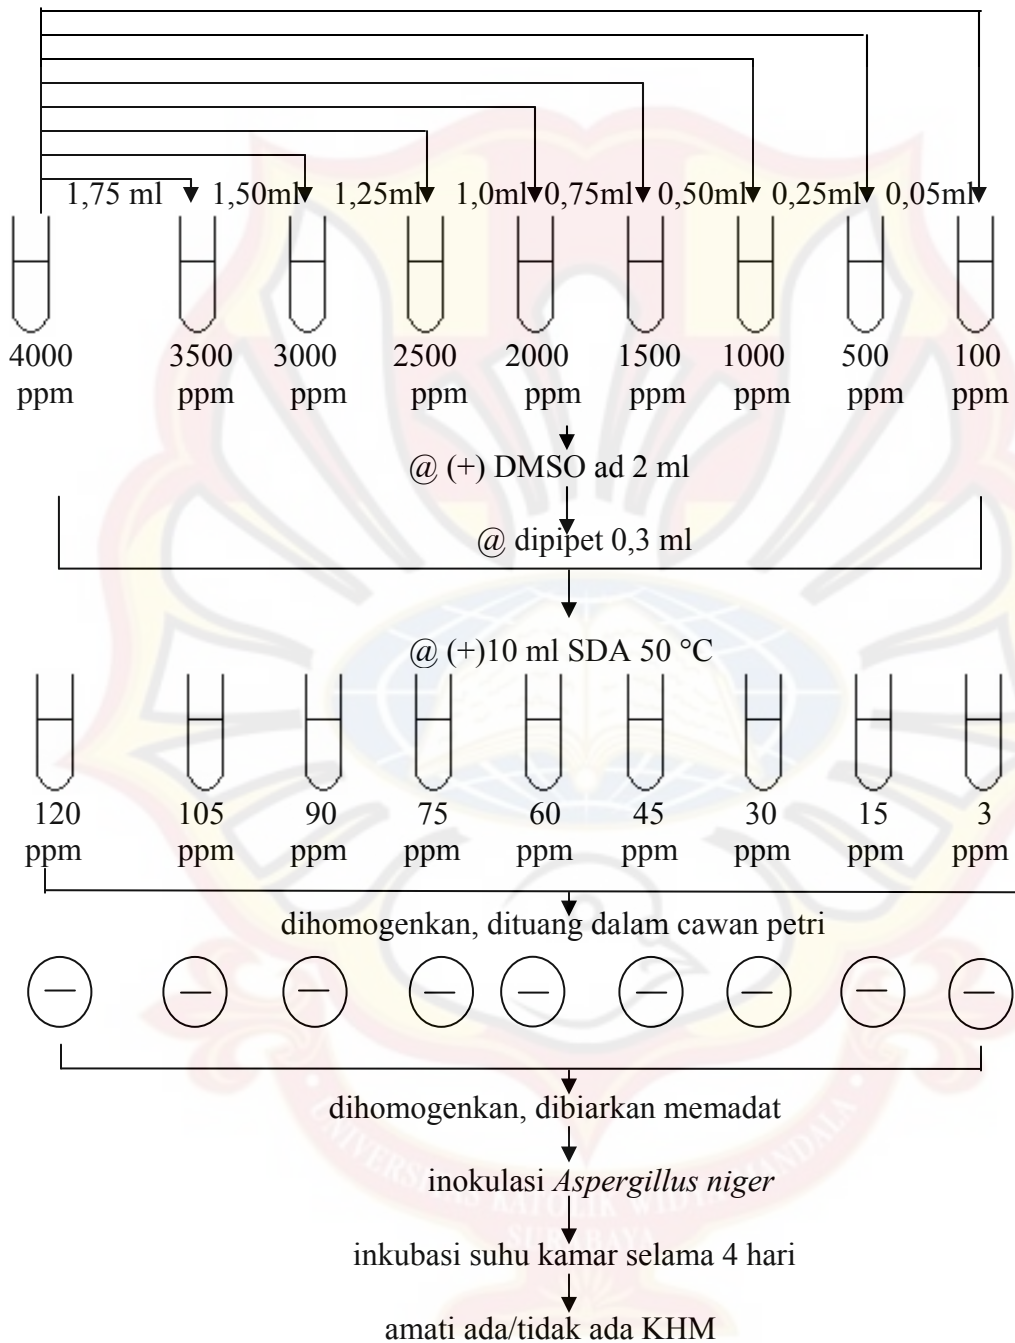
1,75 ml 1,50ml 1,25ml 1,0ml 0,75ml 0,50ml 0,25ml 0,05ml

4000 ppm 3500 ppm 3000 ppm 2500 ppm 2000 ppm 1500 ppm 1000 ppm 500 ppm 100 ppm

@ (+) DMSO ad 2 ml

@ dipipet 0,3 ml

@ (+)10 ml SDA 50 °C

120 ppm 105 ppm 90 ppm 75 ppm 60 ppm 45 ppm 30 ppm 15 ppm 3 ppm

dihomogenkan, dituang dalam cawan petri

dihomogenkan, dibiarkan memadat

inokulasi *Aspergillus niger*

inkubasi suhu kamar selama 4 hari

amati ada/tidak ada KHM